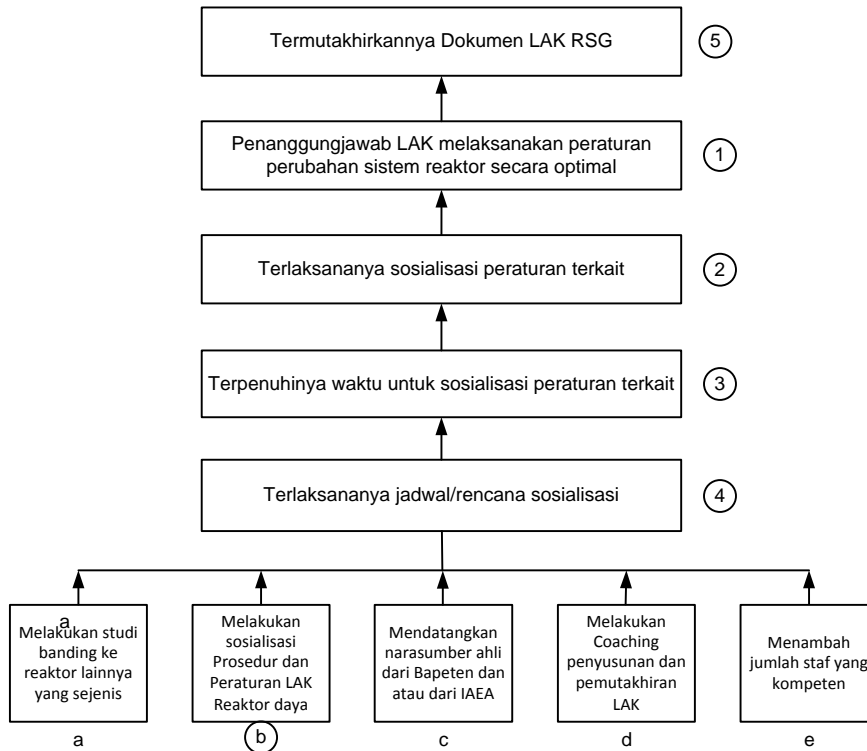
Termutakhirkannya Dokumen LAK RSG

5

Penanggungjawab LAK melaksanakan peraturan perubahan sistem reaktor secara optimal

1

Terlaksananya sosialisasi peraturan terkait

2

Terpenuhinya waktu untuk sosialisasi peraturan terkait

3

Terlaksananya jadwal/rencana sosialisasi

4

a

Melakukan studi banding ke reaktor lainnya yang sejenis

Melakukan sosialisasi Prosedur dan Peraturan LAK Reaktor daya

Mendatangkan narasumber ahli dari Bapeten dan atau dari IAEA

Melakukan Coaching penyusunan dan pemutakhiran LAK

Menambah jumlah staf yang kompeten

a

b

c

d

e